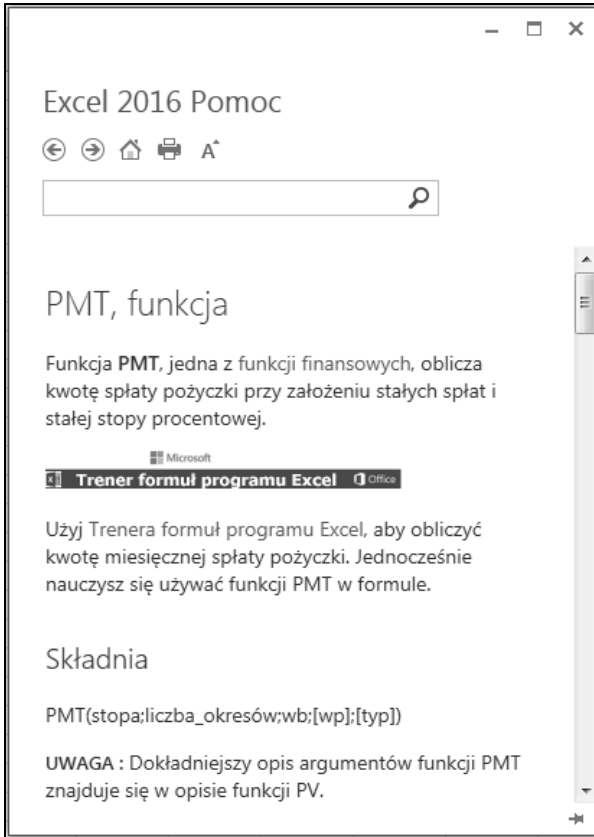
Excel 2016 Pomoc

PMT, funkcja

Funkcja **PMT**, jedna z funkcji finansowych, oblicza kwotę spłaty pożyczki przy założeniu stałych spłat i stałej stopy procentowej.

Microsoft
Trener formuł programu Excel Office

Użyj Trenera formuł programu Excel, aby obliczyć kwotę miesięcznej spłaty pożyczki. Jednocześnie nauczysz się używać funkcji PMT w formule.

Składnia

PMT(stopa;liczba_okresów;wb;[wp];[typ])

**UWAGA :** Dokładniejszy opis argumentów funkcji PMT znajduje się w opisie funkcji PV.